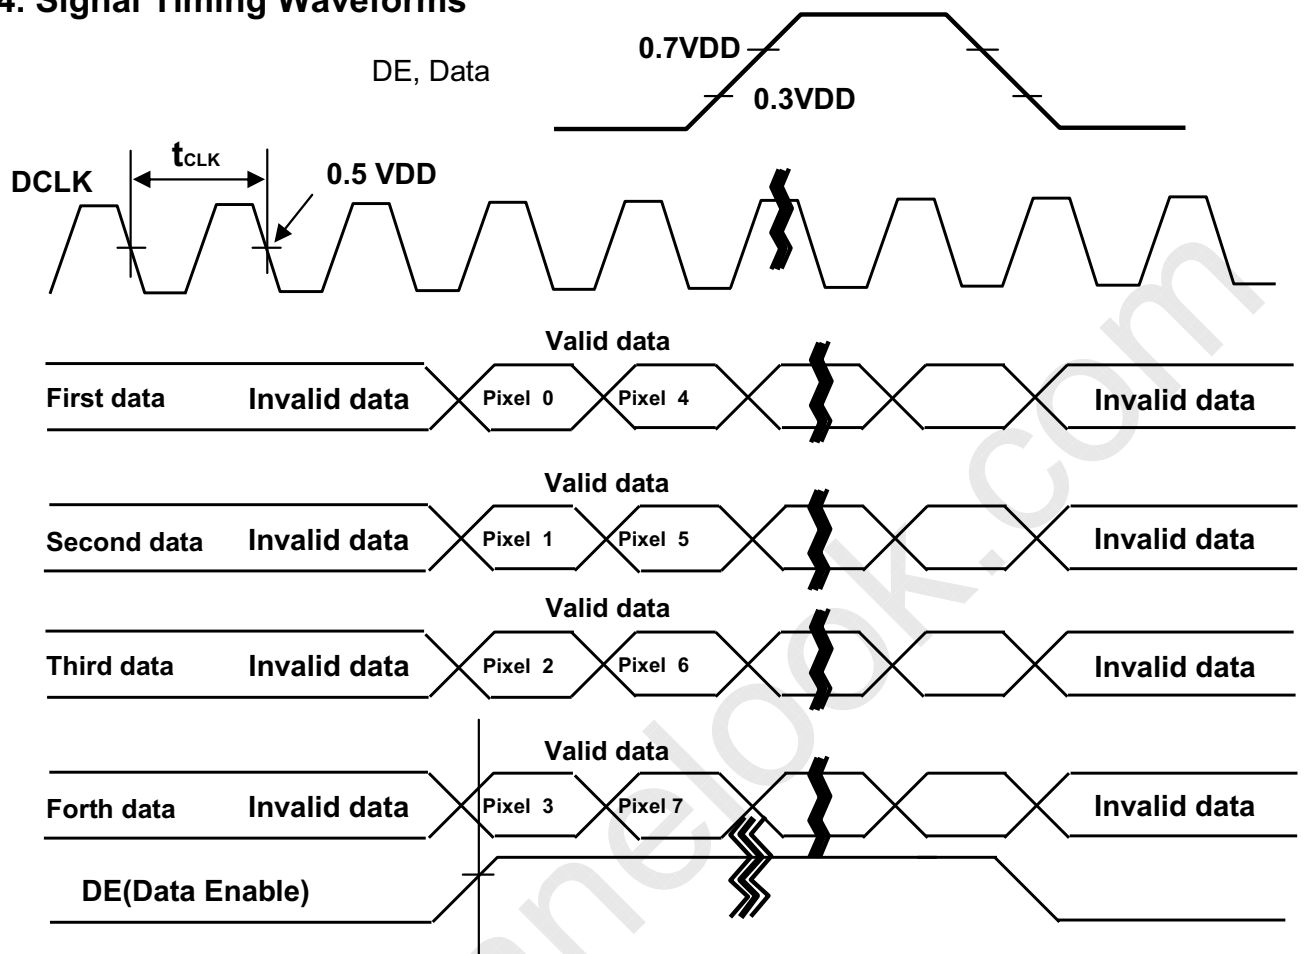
4. Signal Timing Waveforms

DE, Data

0.7VDD

0.3VDD

DCLK

$t_{CLK}$

0.5 VDD

Valid data

First data Invalid data Pixel 0 Pixel 4 Invalid data

Valid data

Second data Invalid data Pixel 1 Pixel 5 Invalid data

Valid data

Third data Invalid data Pixel 2 Pixel 6 Invalid data

Valid data

Forth data Invalid data Pixel 3 Pixel 7 Invalid data

DE(Data Enable)